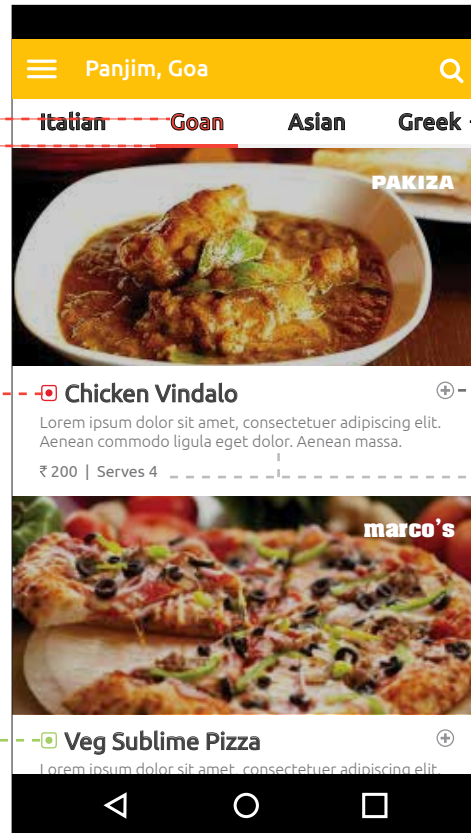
Panjim, Goa

Italian Goan Asian Greek

PAKIZA

Chicken Vindalo

Lorem ipsum dolor sit amet, consectetuer adipiscing elit. Aenean commodo ligula eget dolor. Aenean massa.

₹ 200 | Serves 4

marco's

Veg Sublime Pizza

Lorem ipsum dolor sit amet, consectetuer adipiscing elit.